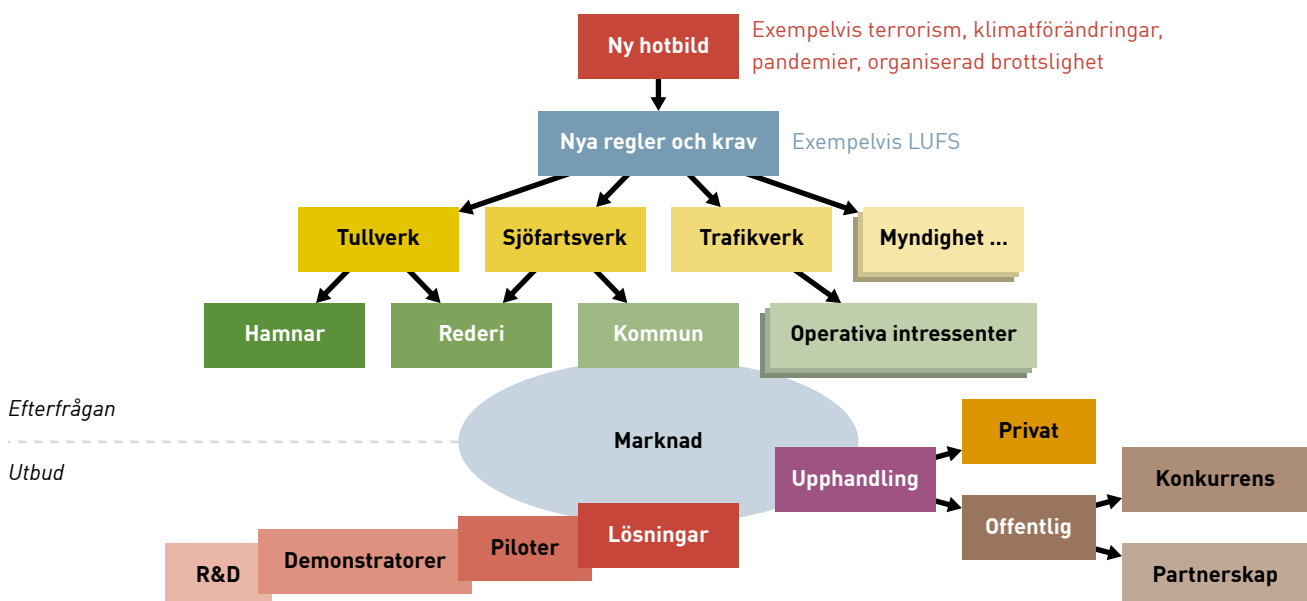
Ny hotbild

Exempelvis terrorism, klimatförändringar, pandemier, organiserad brottslighet

Nya regler och krav

Exempelvis LUFS

Tullverk

Sjöfartsverk

Trafikverk

Myndighet ...

Hamnar

Rederi

Kommun

Operativa intressenter

Efterfrågan

Marknad

Utbud

Privat

Upphandling

Konkurrens

Offentlig

Partnerskap

Lösningar

Piloter

Demonstratorer

R&D